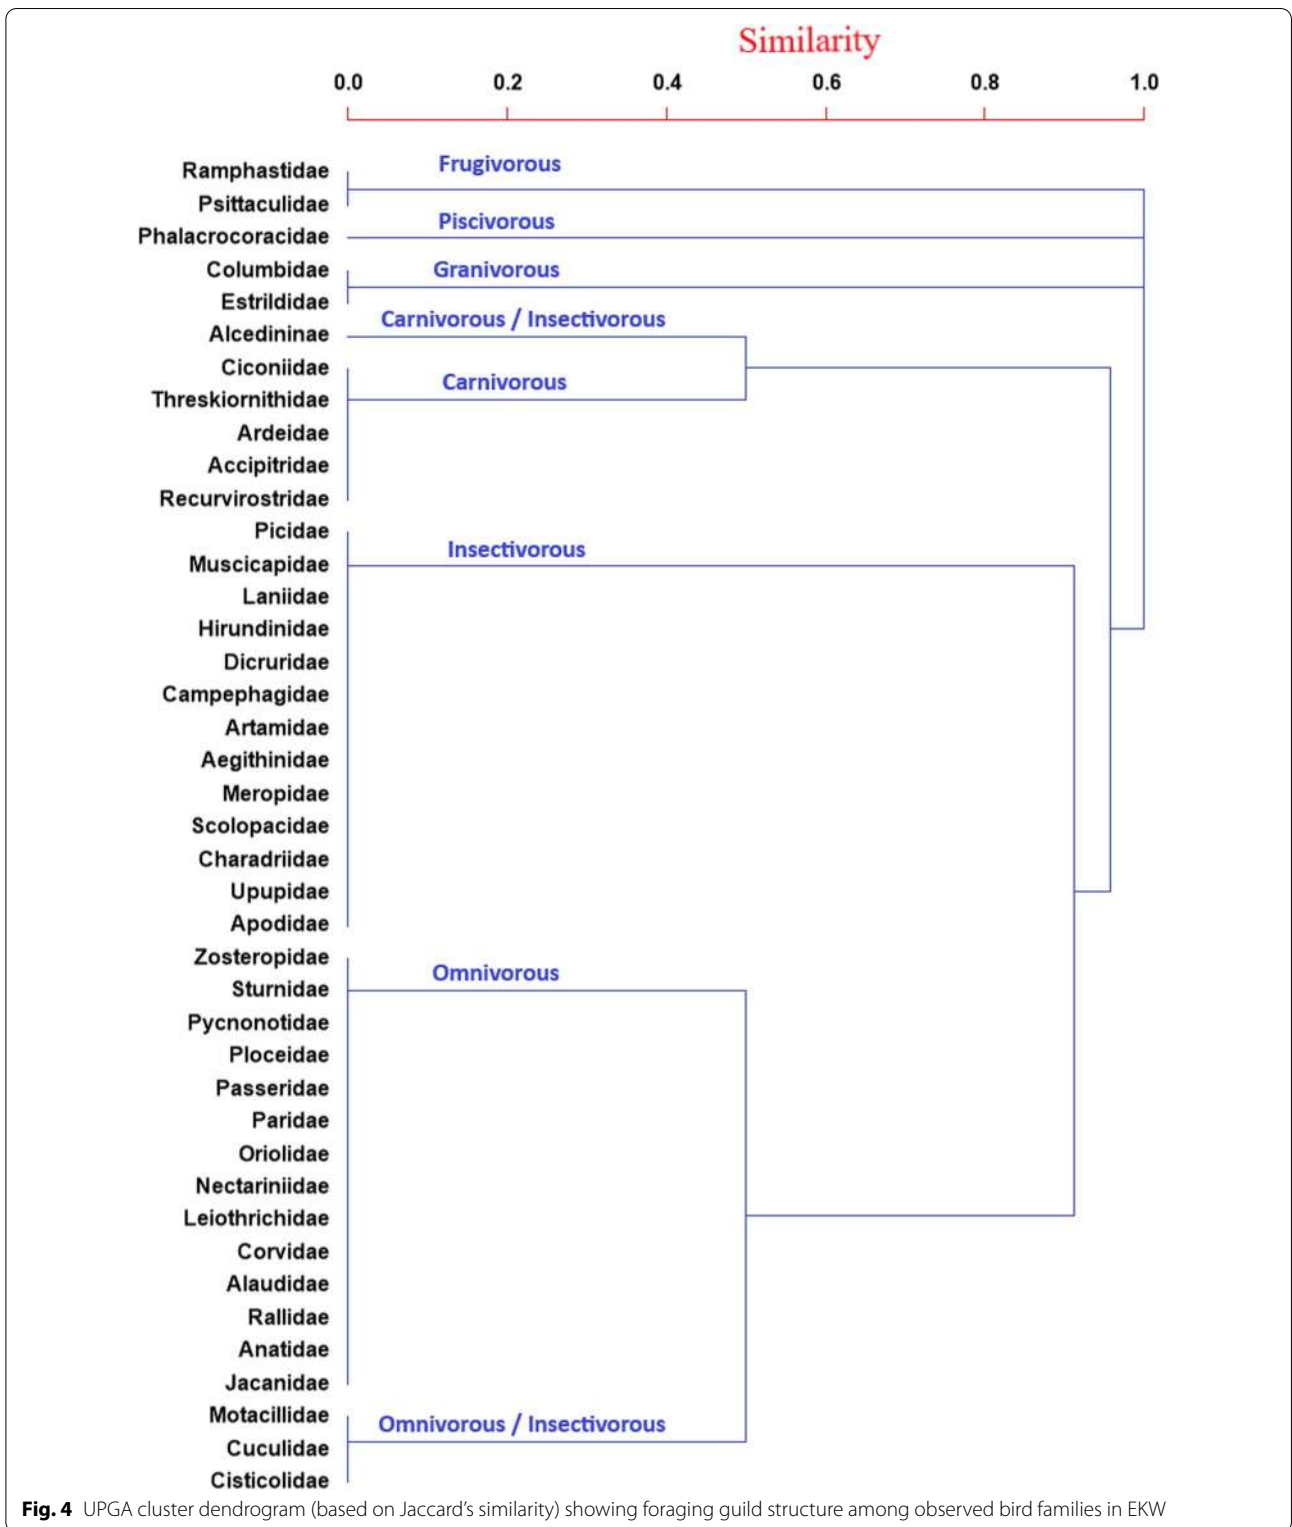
Similarity

0.0 0.2 0.4 0.6 0.8 1.0

Ramphastidae
Psittaculidae
Phalacrocoracidae
Columbidae
Estrildidae
Alcedininae
Ciconiidae
Threskiornithidae
Ardeidae
Accipitridae
Recurvirostridae
Picidae
Muscicapidae
Laniidae
Hirundinidae
Dicruridae
Campephagidae
Artamidae
Aegithinidae
Meropidae
Scolopacidae
Charadriidae
Upupidae
Apodidae
Zosteropidae
Sturnidae
Pycnonotidae
Ploceidae
Passeridae
Paridae
Oriolidae
Nectariniidae
Leiothrichidae
Corvidae
Alaudidae
Rallidae
Anatidae
Jacanidae
Motacillidae
Cuculidae
Cisticolidae

Frugivorous
Piscivorous
Granivorous
Carnivorous / Insectivorous
Carnivorous
Insectivorous
Omnivorous
Omnivorous / Insectivorous

Fig. 4 UPGA cluster dendrogram (based on Jaccard's similarity) showing foraging guild structure among observed bird families in EKW